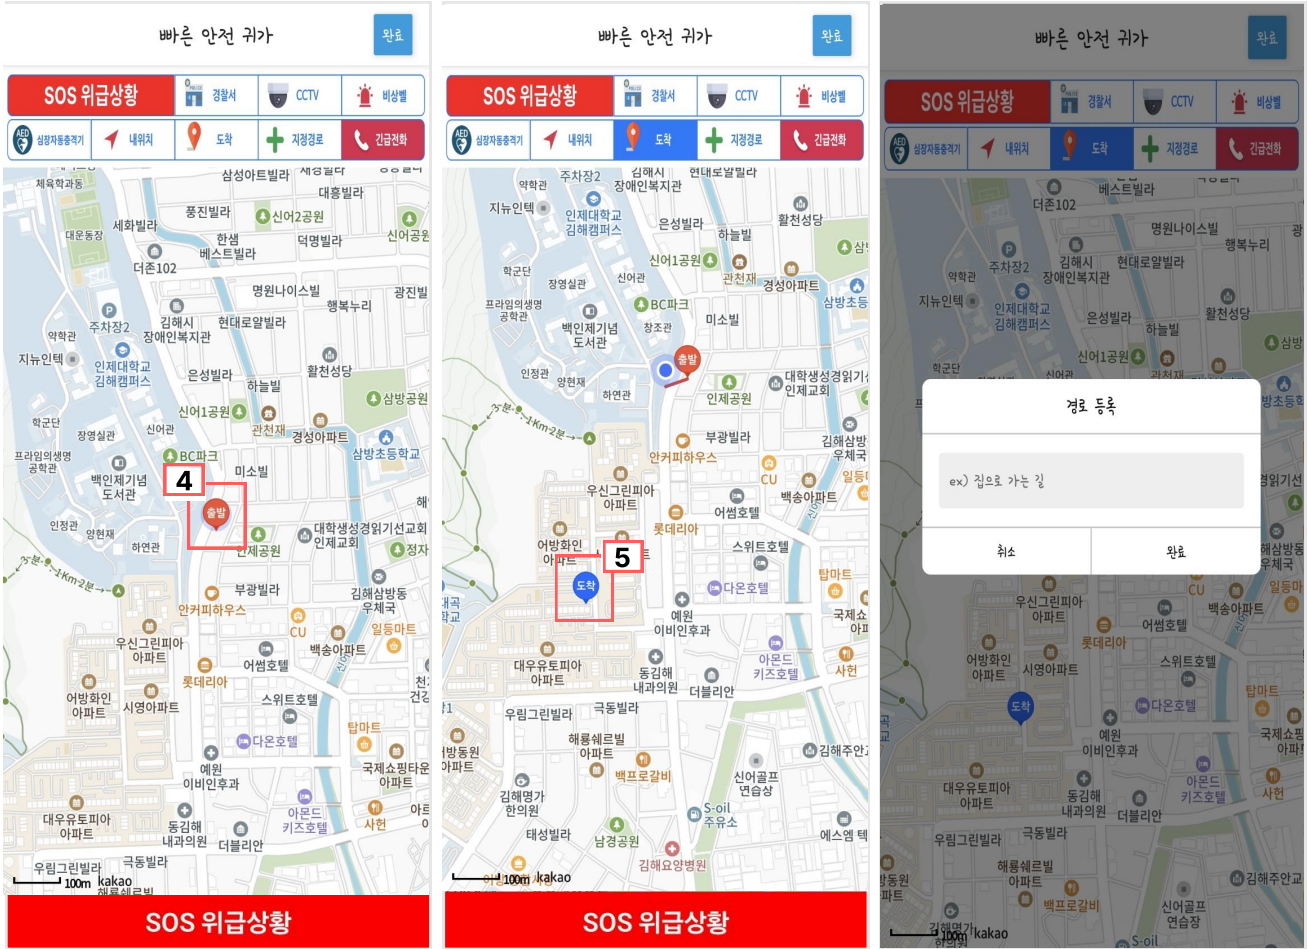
빠른 안전 귀가

완료

SOS 위급상황

경찰서

CCTV

비상벨

심장자동충격기

내위치

도착

지정경로

긴급전화

4

출발

100m kakao

SOS 위급상황

빠른 안전 귀가

완료

SOS 위급상황

경찰서

CCTV

비상벨

심장자동충격기

내위치

도착

지정경로

긴급전화

출발

5

도착

100m kakao

SOS 위급상황

빠른 안전 귀가

완료

SOS 위급상황

경찰서

CCTV

비상벨

심장자동충격기

내위치

도착

지정경로

긴급전화

경로 등록

ex) 집으로 가는 길

취소

완료

도착

100m kakao